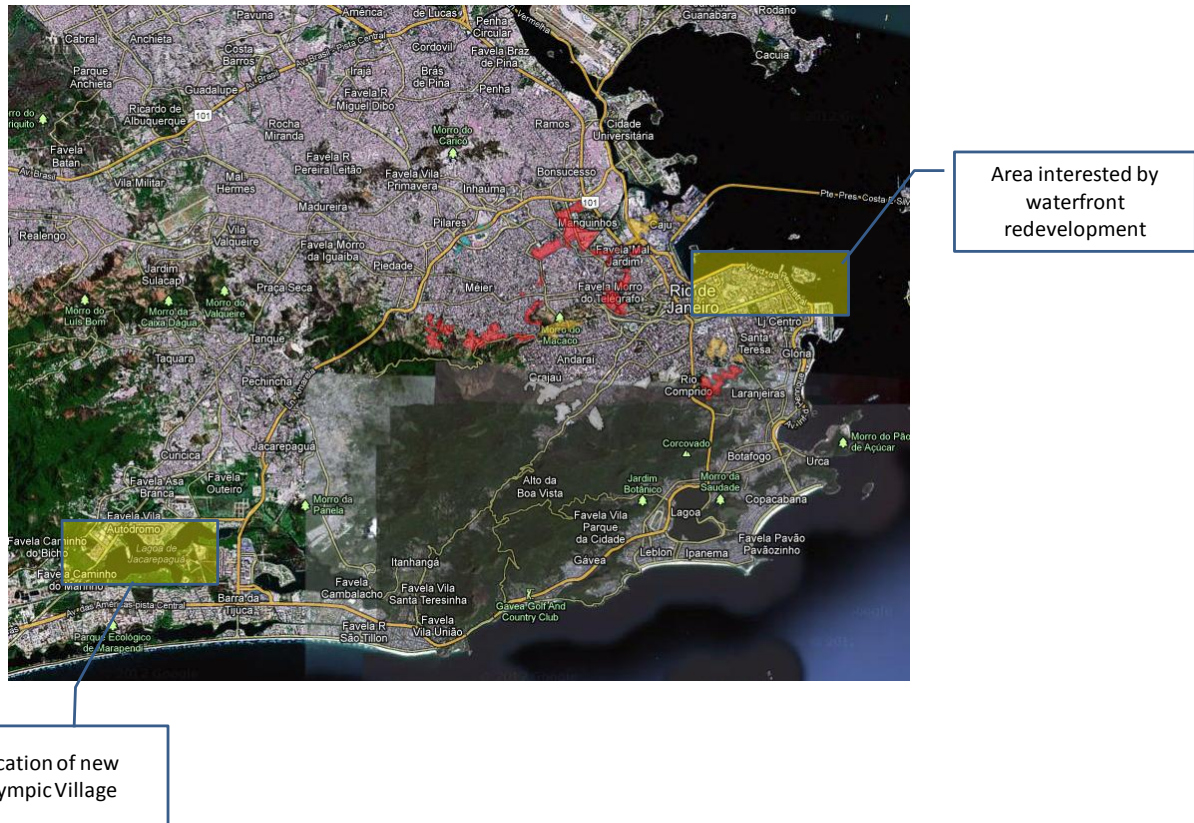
Pavuna
América
de Lucas
Penha Circular
Vermelha
Guanabara
Rodano
Cabral
Anchieta
Costa Barros
Cordovil
Favela Braz de Pina
Cacuia
Parque Anchieta
Guadalupe
Irajá
Brás de Pina
Penha
Ricardo de Albuquerque
Favela R Miguel Dibo
Morro do Periquito
Rocha Miranda
Ramos
Cidade Universitária
Morro do Carico
Favela Batan
Mal Hermes
Favela R Pereira Leitão
Favela Vila Primavera
Inhaúma
Bonsucesso
Vila Militar
Madureira
Pte Pres Costa e Silva
Realengo
Vila Valqueire
Favela Morro da Iguaiba
Pilares
Manguinhos
Caju
Favela Mal Jardim
Jardim Sulacap
Praça Seca
Piedade
Méier
Favela Morro do Telégrafo
Rio de Janeiro
Morro do Luis Bom
Morro da Caixa Dagua
Morro do Valqueire
Morro do Macaco
Lj Centro
Taquara
Tanque
Andaraí
Santa Teresa
Glória
Pechincha
Grajaú
Rio Comprido
Laranjeiras
Corcovado
Morro do Pão de Açúcar
Cuncica
Jacarepaguá
Favela Asa Branca
Favela Outeiro
Alto da Boa Vista
Jardim Botânico
Morro da Saudade
Botafogo
Urca
Copacabana
Favela Vila
Autódromo
Morro da Panela
Favela Vila Parque da Cidade
Lagoa
Favela Caminho do Bicho
Lagoa de Jacarepaguá
Itanhangá
Leblon
Ipanema
Favela Pavão Pavãozinho
Favela Caminho do Marinho
Barra da Tijuca
Favela Cambalacho
Favela Vila Santa Teresinha
Gávea
Parque Ecológico de Marapendi
Favela R São Tillon
Favela Vila União
Gávea Golf And Country Club
Google

Area interested by waterfront redevelopment

cation of new
ympic Village